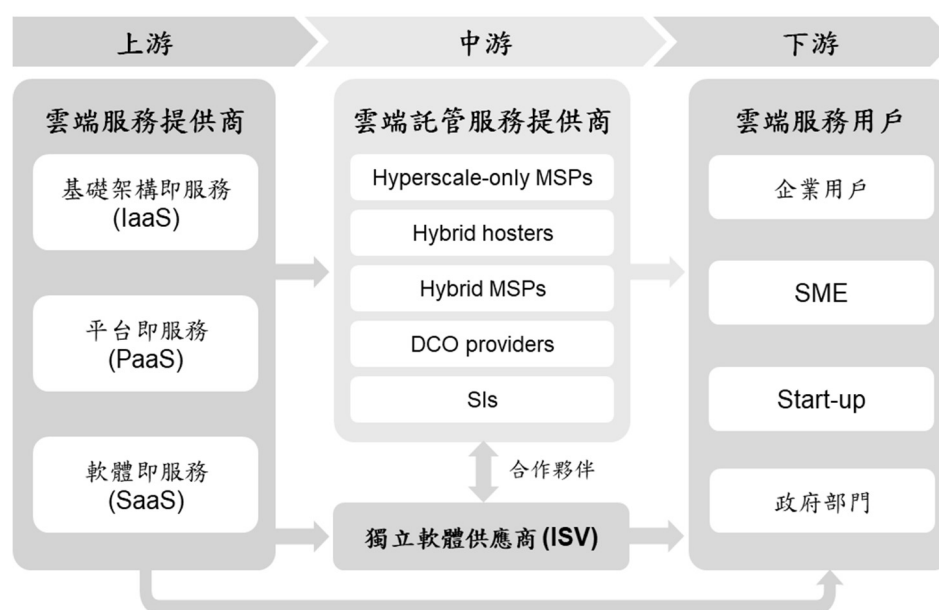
上游

中游

下游

雲端服務提供商

基礎架構即服務 (IaaS)

平台即服務 (PaaS)

軟體即服務 (SaaS)

雲端託管服務提供商

Hyperscale-only MSPs

Hybrid hosters

Hybrid MSPs

DCO providers

SIs

合作夥伴

獨立軟體供應商 (ISV)

雲端服務用戶

企業用戶

SME

Start-up

政府部門